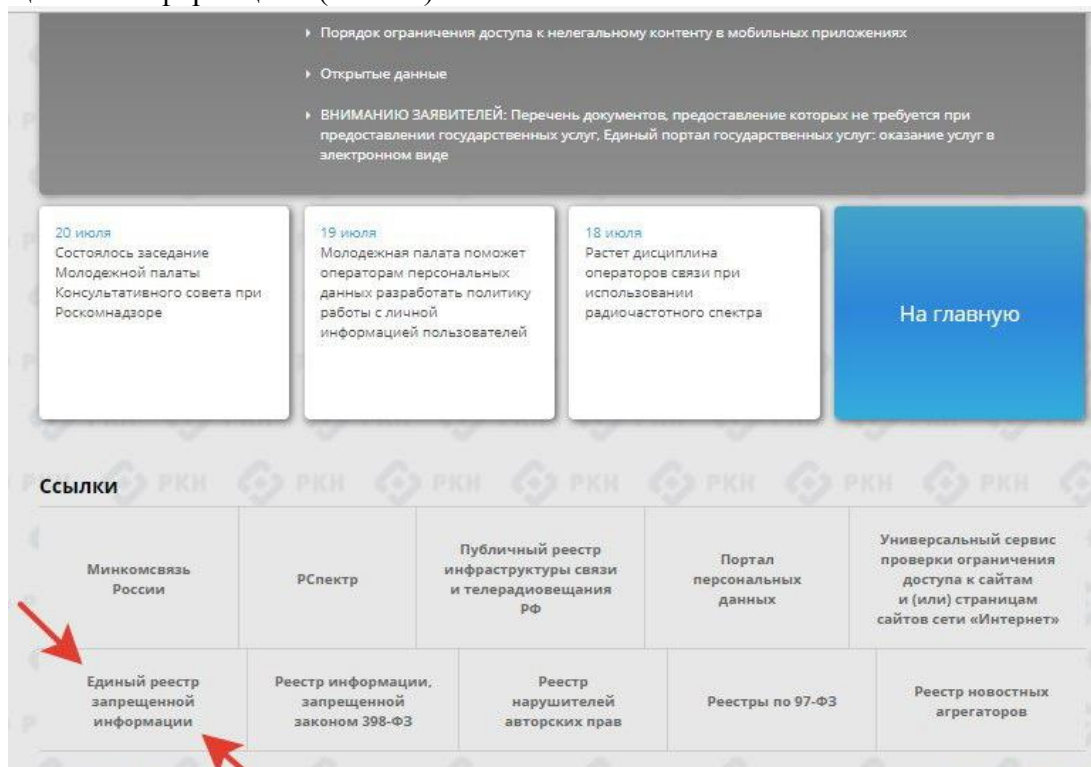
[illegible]

Порядок ограничения доступа к нелегальному контенту в мобильных приложениях

Открытые данные

ВНИМАНИЮ ЗАЯВИТЕЛЕЙ: Перечень документов, предоставление которых не требуется при предоставлении государственных услуг, Единый портал государственных услуг: оказание услуг в электронном виде

20 июля
Состоялось заседание Молодежной палаты Консультативного совета при Роскомнадзоре

19 июля
Молодежная палата поможет операторам персональных данных разработать политику работы с личной информацией пользователей

18 июля
Растет дисциплина операторов связи при использовании радиочастотного спектра

На главную

Ссылки

| Минкомсвязь России | РСпектр | Публичный реестр инфраструктуры связи и телерадиовещания РФ | Портал персональных данных | Универсальный сервис проверки ограничения доступа к сайтам и (или) страницам сайтов сети «Интернет» |
|---|---|---|---|---|
| Единый реестр запрещенной информации | Реестр информации, запрещенной законом 398-ФЗ | Реестр нарушителей авторских прав | Реестры по 97-ФЗ | Реестр новостных агрегаторов |

РКН РКН РКН РКН РКН РКН